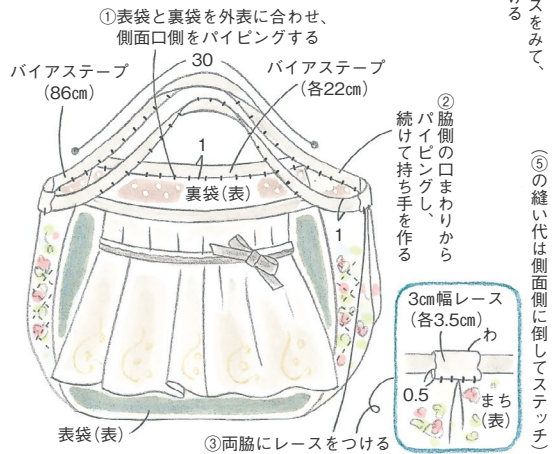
スをみて、
ける

①表袋と裏袋を外表に合わせ、
側面口側をパイピングする

30

バイアステープ
(86cm)

バイアステープ
(各22cm)

1

裏袋(表)

②脇側の口まわりから
パイピングし、
続けて持ち手を作る

1

(⑤の縫い代は側面側に倒してステッチ)

3cm幅レース
(各3.5cm)

わ

0.5

まち
(表)

表袋(表)

③両脇にレースをつける